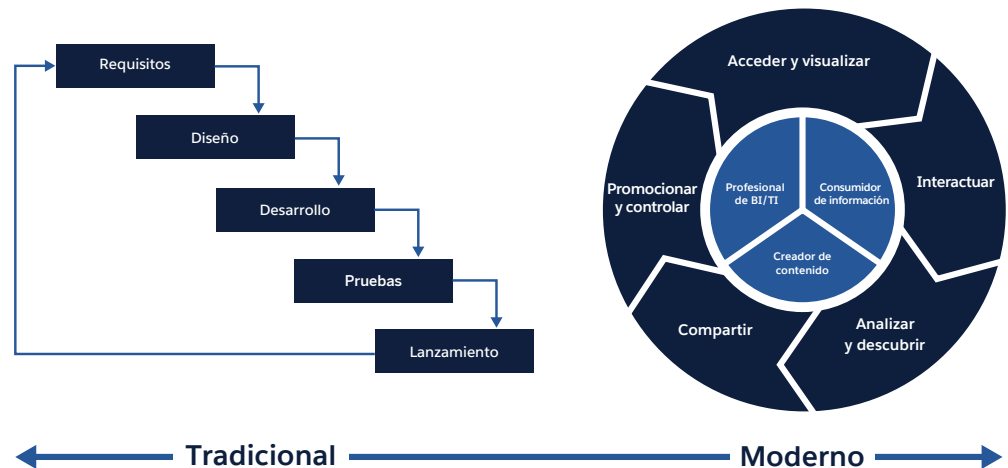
Requisitos

Diseño

Desarrollo

Pruebas

Lanzamiento

Acceder y visualizar

Interactuar

Analizar y descubrir

Compartir

Promocionar y controlar

Profesional de BI/TI

Consumidor de información

Creador de contenido

Tradicional

Moderno